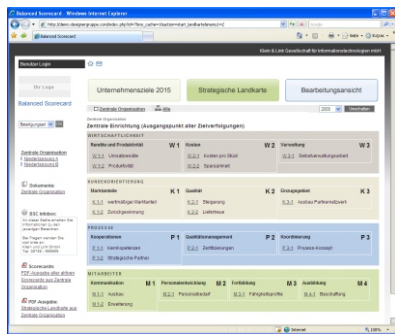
Balanced Scorecard - Windows Internet Explorer

http://demo.designergruppe.com/index.php?id=1&no_cache=1&action=main_landkarte&view=0

Balanced Scorecard

Klein & Lindt Gesellschaft für Informationstechnologien mbH

Benutzer Login

Ihr Logo

Balanced Scorecard

Unternehmensziele 2015

Strategische Landkarte

Bearbeitungsansicht

Zentrale Organisation

Alle

2005

Umschalten

Zentrale Organisation

Zentrale Einrichtung (Ausgangspunkt aller Zielverfolgungen)

Bearbeitungen

Zentrale Organisation

Niederlassung A

Niederlassung B

Dokumente Zentrale Organisation

BSC Infobox:

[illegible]

Scorecards: PDF-Ausgabe aller aktiven Scorecards aus Zentrale Organisation

PDF Ausgabe: Strategische Landkarte aus Zentrale Organisation

WIRTSCHAFTLICHKEIT

Rendite und Produktivität W 1

W 1.1 Umsatzrendite

W 1.2 Produktivität

Kosten W 2

W 2.1 Kosten pro Stück

W 2.2 Sparsamkeit

Verwaltung W 3

W 3.1 Selbstverwaltungsarbeit

KUNDENORIENTIERUNG

Marktanteile K 1

K 1.1 wettmäßiger Marktanteil

K 1.2 Zukunftsgewinnung

Qualität K 2

K 2.1 Steigerung

K 2.2 Liefertreue

Grosskgebiet K 3

K 3.1 Ausbau Partnernetzwerk

PROZESSE

Kooperationen P 1

P 1.1 Kernkompetenzen

P 1.2 Strategische Partner

Qualitätsmanagement P 2

P 2.1 Zertifizierungen

Koordinierung P 3

P 3.1 Prozess-Konzept

MITARBEITER

Kommunikation M 1

M 1.1 Ausbau

M 1.2 Erweiterung

Personalentwicklung M 2

M 2.1 Personalbedarf

Fortbildung M 3

M 3.1 Fähigkeitsprofile

Ausbildung M 4

M 4.1 Beschaffung

Internet

100%